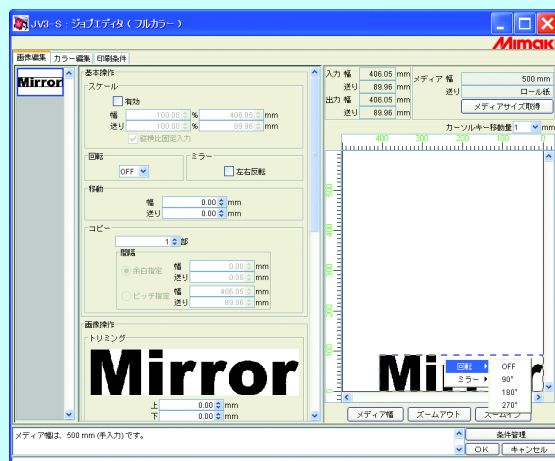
JV3-S : ジョブエディタ（フルカラー）

Mimak

画像編集 カラー編集 印刷条件

Mirror

基本操作
スケール
有効
幅 100.00 % 406.05 mm
送り 100.00 % 89.96 mm
縦横比固定入力

回転
OFF

ミラー
左右反転

移動
幅 0.00 mm
送り 0.00 mm

コピー
1 部
間隔
余白指定 幅 0.00 mm
送り 0.00 mm
ピッチ指定 幅 406.05 mm
送り 89.96 mm

画像操作
トリミング

Mirror

上 0.00 mm
下 0.00 mm

入力 幅 406.05 mm
送り 89.96 mm
出力 幅 406.05 mm
送り 89.96 mm

メディア 幅 500 mm
送り ロール紙
メディアサイズ取得

カーソルキー移動量 1 mm

400 300 200 100

100
200
300
400
500

Mi

回転
ミラー
OFF
90°
180°
270°

メディア幅 ズームアウト ズームイン

メディア幅は、500 mm (手入力) です。

条件管理
OK キャンセル